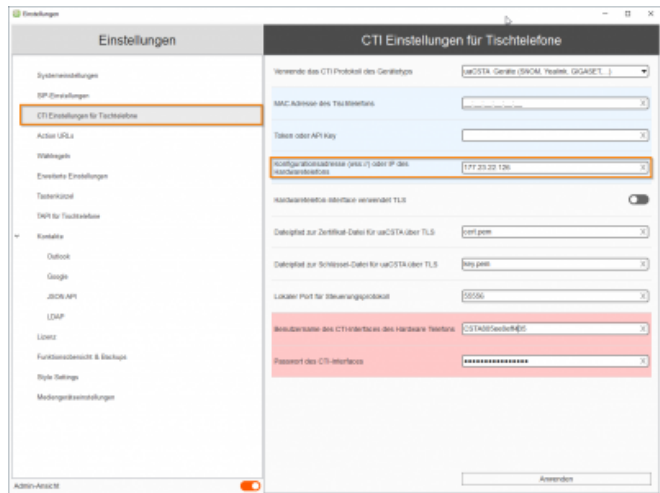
Einstellungen

Einstellungen

Systemeinstellungen
SIP-Einstellungen
CTI Einstellungen für Tischtelefone
Action URLs
Wahlregeln
Erweiterte Einstellungen
Tastenkürzel
TAPI für Tischtelefone
Kontakte
Outlook
Google
JSON API
LDAP
Lizenz
Funktionsübersicht & Backups
Style Settings
Mediengeräteeinstellungen

Admin-Ansicht

CTI Einstellungen für Tischtelefone

Verwende das CTI Protokoll des Gerätetyps | uaCSTA Geräte (SNOM, Yealink, GIGASET,...)

MAC Adresse des Tischtelefons | __:__:__:__:__:__

Token oder API Key

Konfigurationsadresse (ess://) oder IP des Hardwaretelefons | 172.23.22.126

Hardwaretelefon-Interface verwendet TLS

Dateipfad zur Zertifikat-Datei für uaCSTA über TLS | cert.pem

Dateipfad zur Schlüssel-Datei für uaCSTA über TLS | key.pem

Lokaler Port für Steuerungsprotokoll | 55556

Benutzername des CTI-Interfaces des Hardware Telefons | CSTA085ee8ef4D5

Passwort des CTI-Interfaces | ••••••••••••••••

Anwenden